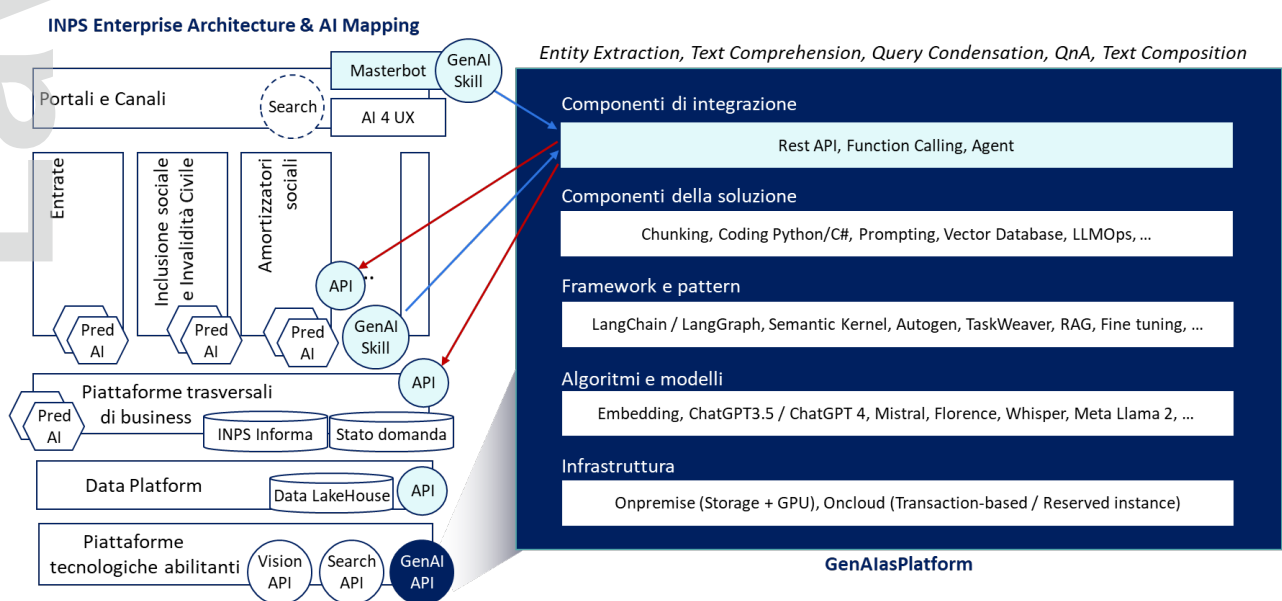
INPS Enterprise Architecture & AI Mapping

Masterbot

GenAI Skill

Portali e Canali

Search

AI 4 UX

Entrate

Inclusione sociale e Invalidità Civile

Amortizzatori sociali

API

...

Pred AI

Pred AI

Pred AI

GenAI Skill

Piattaforme trasversali di business

API

Pred AI

INPS Informa

Stato domanda

Data Platform

Data LakeHouse

API

Piattaforme tecnologiche abilitanti

Vision API

Search API

GenAI API

Entity Extraction, Text Comprehension, Query Condensation, QnA, Text Composition

Componenti di integrazione

Rest API, Function Calling, Agent

Componenti della soluzione

Chunking, Coding Python/C#, Prompting, Vector Database, LLMOps, …

Framework e pattern

LangChain / LangGraph, Semantic Kernel, Autogen, TaskWeaver, RAG, Fine tuning, …

Algoritmi e modelli

Embedding, ChatGPT3.5 / ChatGPT 4, Mistral, Florence, Whisper, Meta Llama 2, …

Infrastruttura

Onpremise (Storage + GPU), Oncloud (Transaction-based / Reserved instance)

GenAIasPlatform